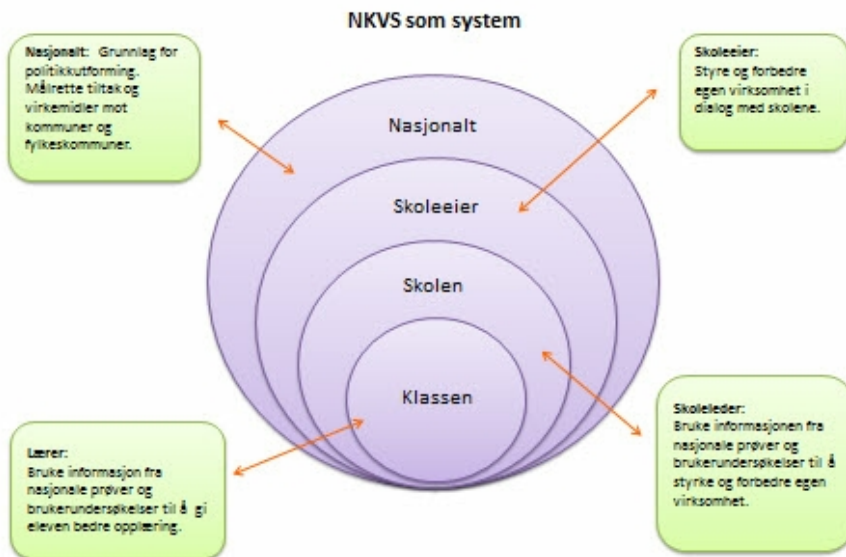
NKVS som system

Nasjonalt: Grunnlag for politikkutforming. Målrette tiltak og virkemidler mot kommuner og fylkeskommuner.

Skoleeier: Styre og forbedre egen virksomhet i dialog med skolene.

Nasjonalt

Skoleeier

Skolen

Klassen

Lærer: Bruke informasjon fra nasjonale prøver og brukerundersøkelser til å gi eleven bedre opplæring.

Skoleleder: Bruke informasjonen fra nasjonale prøver og brukerundersøkelser til å styrke og forbedre egen virksomhet.